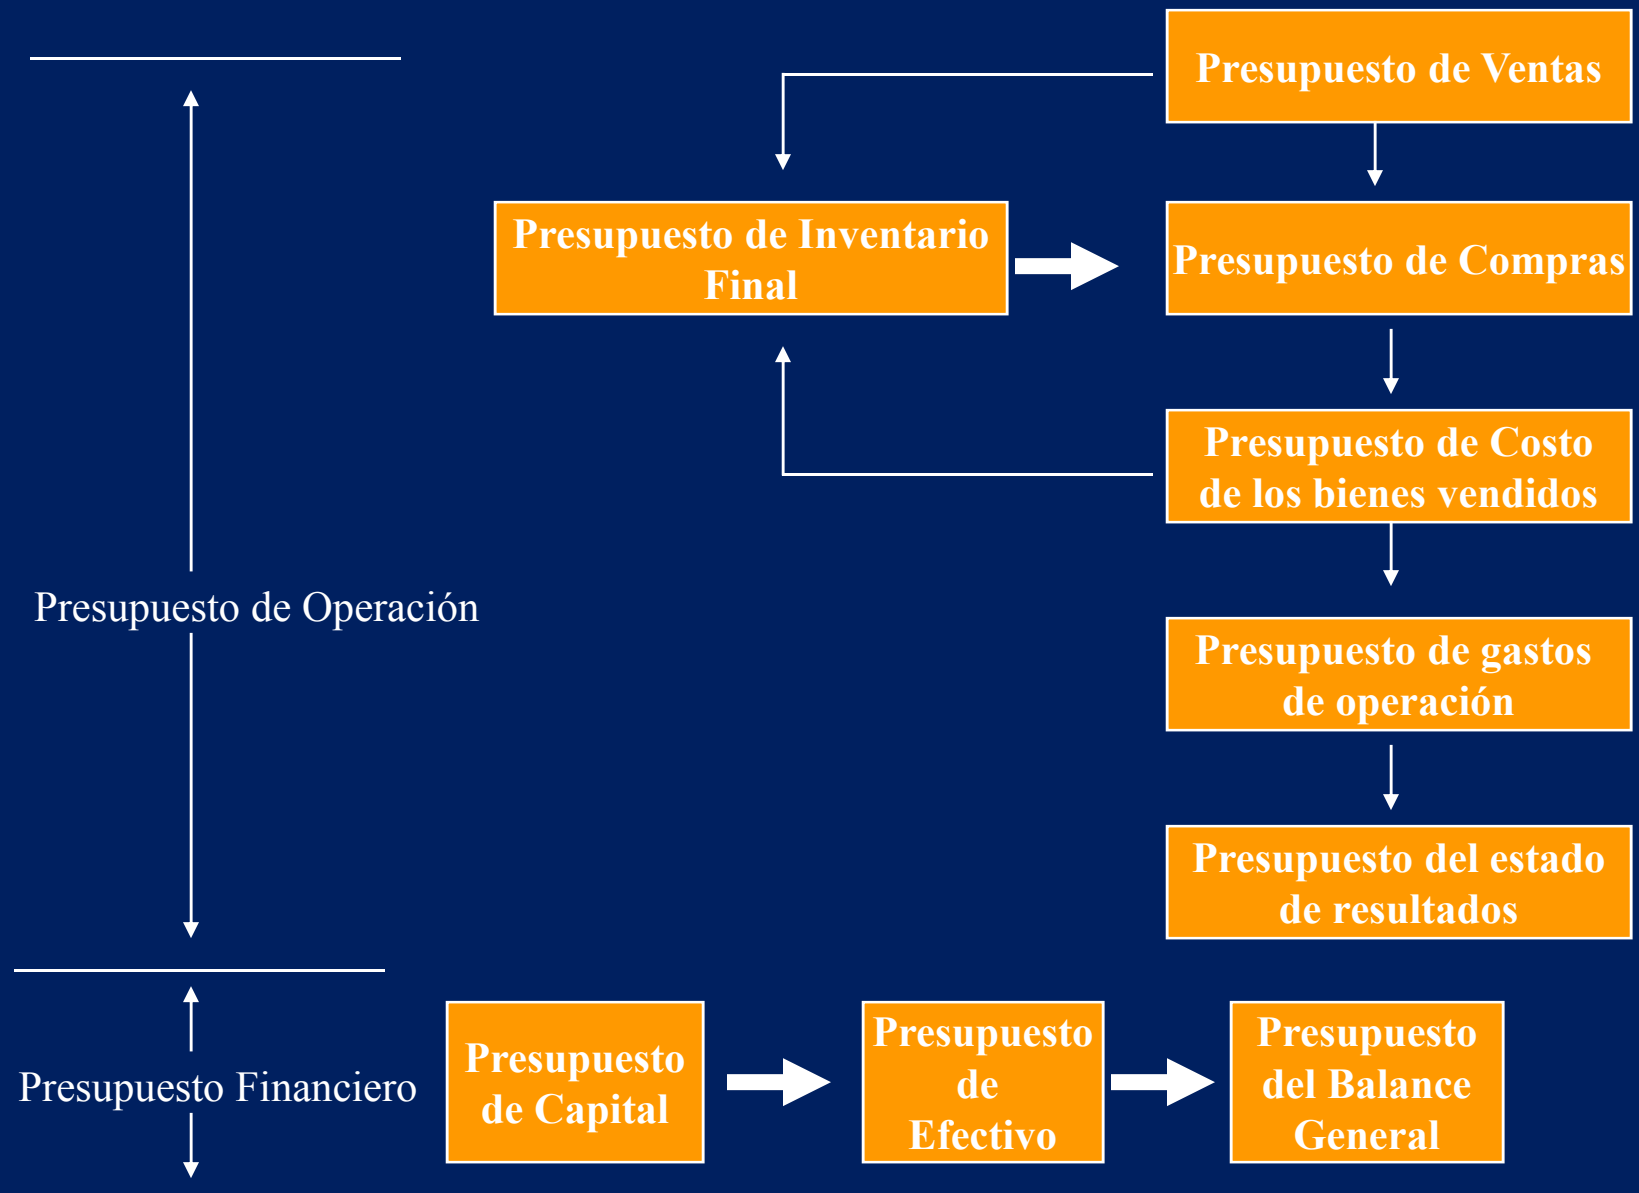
Presupuesto de Ventas

Presupuesto de Inventario Final

Presupuesto de Compras

Presupuesto de Costo de los bienes vendidos

Presupuesto de Operación

Presupuesto de gastos de operación

Presupuesto del estado de resultados

Presupuesto Financiero

Presupuesto de Capital

Presupuesto de Efectivo

Presupuesto del Balance General